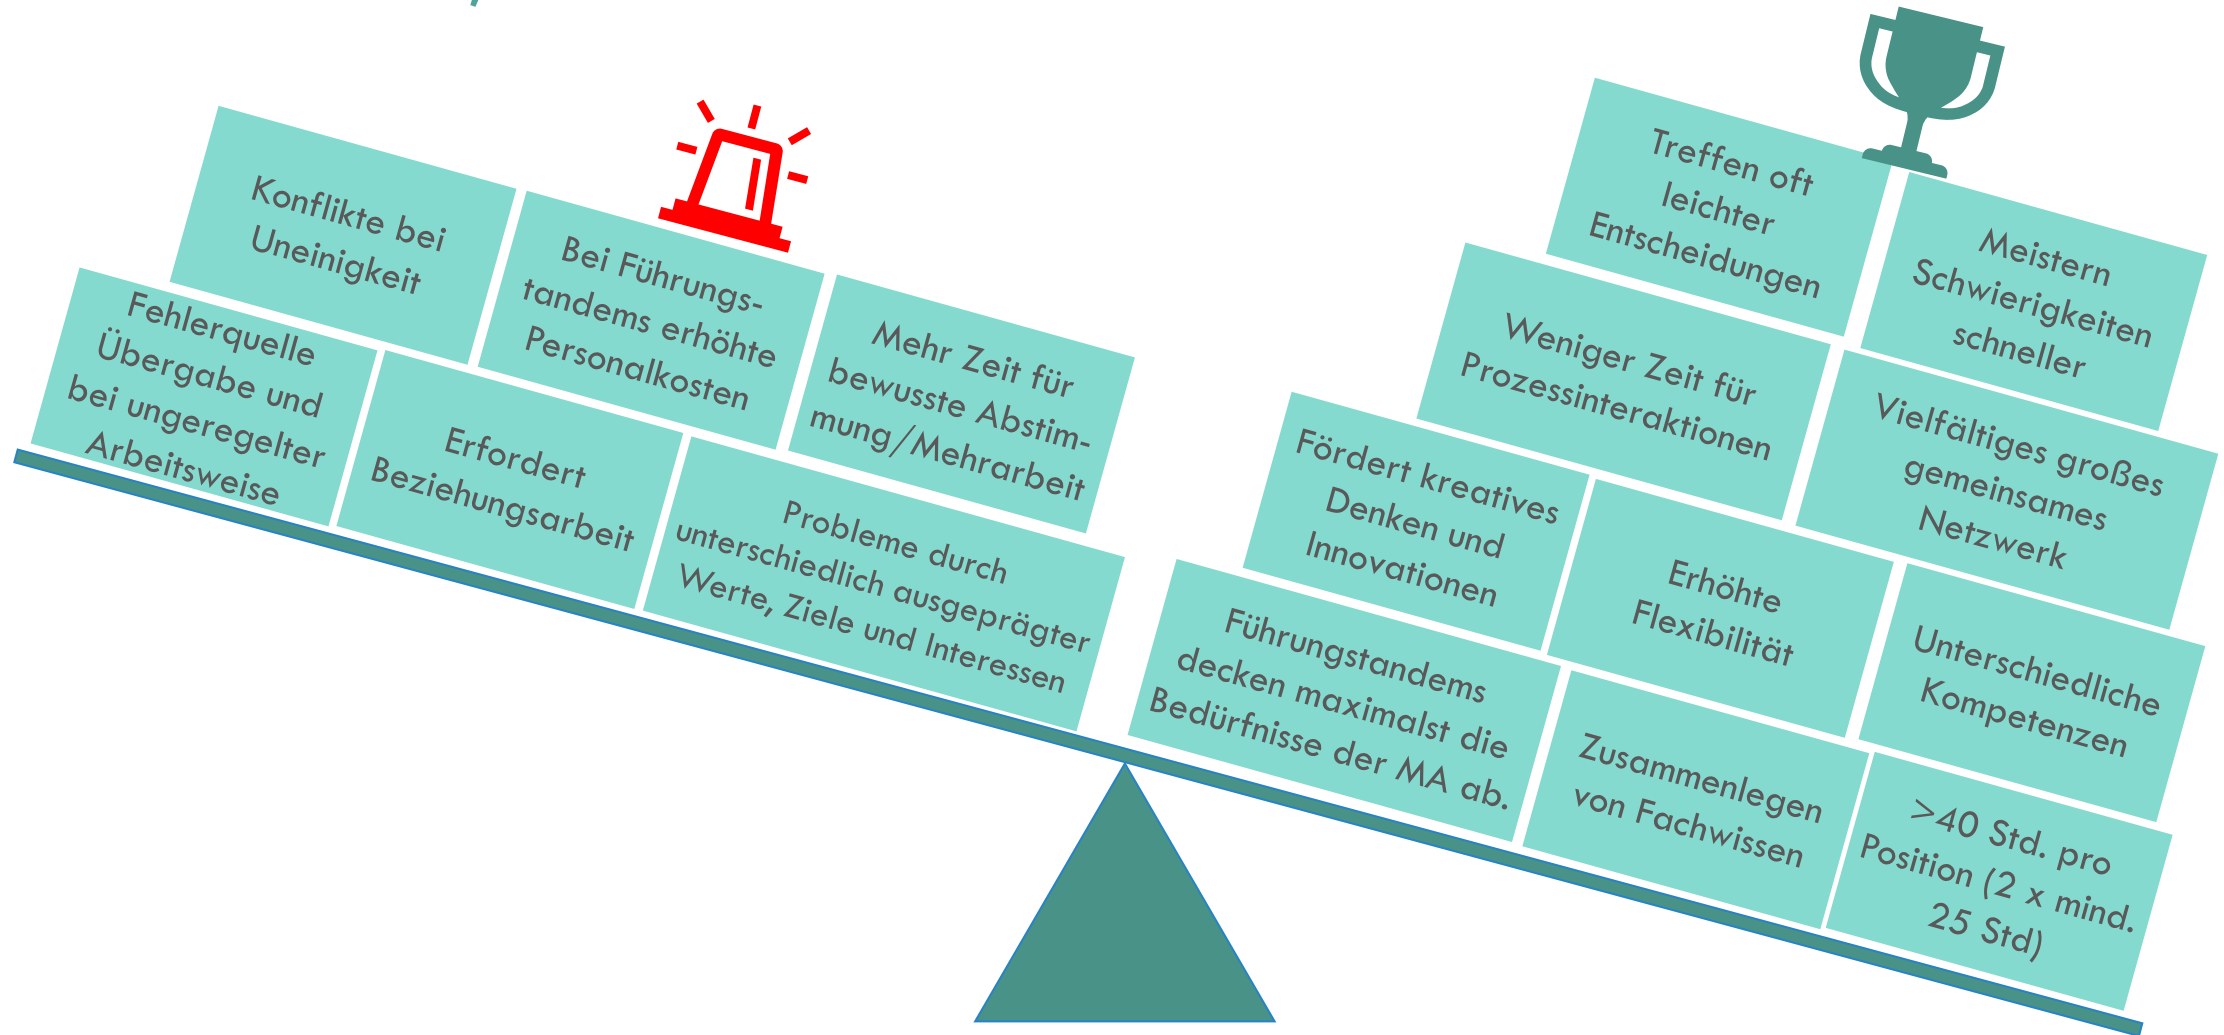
Konflikte bei Uneinigkeit

Bei Führungstandems erhöhte Personalkosten

Fehlerquelle Übergabe und bei ungeregelter Arbeitsweise

Erfordert Beziehungsarbeit

Mehr Zeit für bewusste Abstimmung/Mehrarbeit

Probleme durch unterschiedlich ausgeprägter Werte, Ziele und Interessen

Treffen oft leichter Entscheidungen

Meistern Schwierigkeiten schneller

Weniger Zeit für Prozessinteraktionen

Vielfältiges großes gemeinsames Netzwerk

Fördert kreatives Denken und Innovationen

Erhöhte Flexibilität

Unterschiedliche Kompetenzen

Führungstandems decken maximalst die Bedürfnisse der MA ab.

Zusammenlegen von Fachwissen

>40 Std. pro Position (2 x mind. 25 Std)